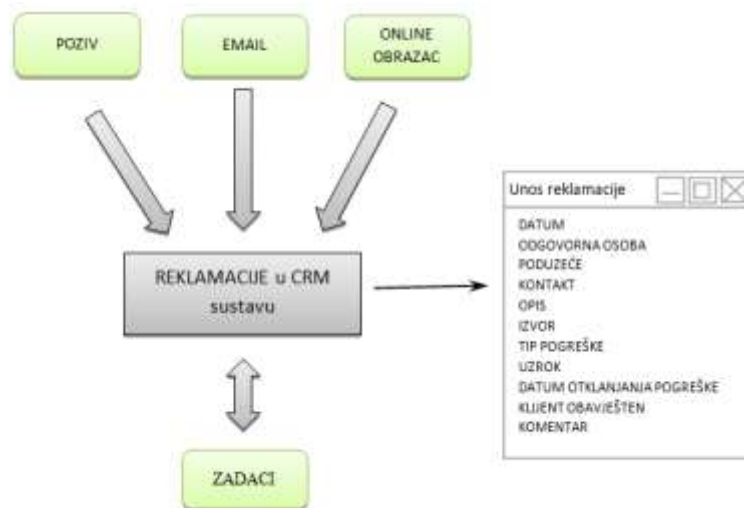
POZIV

EMAIL

ONLINE OBRAZAC

REKLAMACIJE u CRM sustavu

ZADACI

Unos reklamacije

DATUM
ODGOVORNA OSOBA
PODUZEĆE
KONTAKT
OPIS
IZVOR
TIP POGREŠKE
UZROK
DATUM OTKLANJANJA POGREŠKE
KLIJENT OBAVJEŠTEN
KOMENTAR